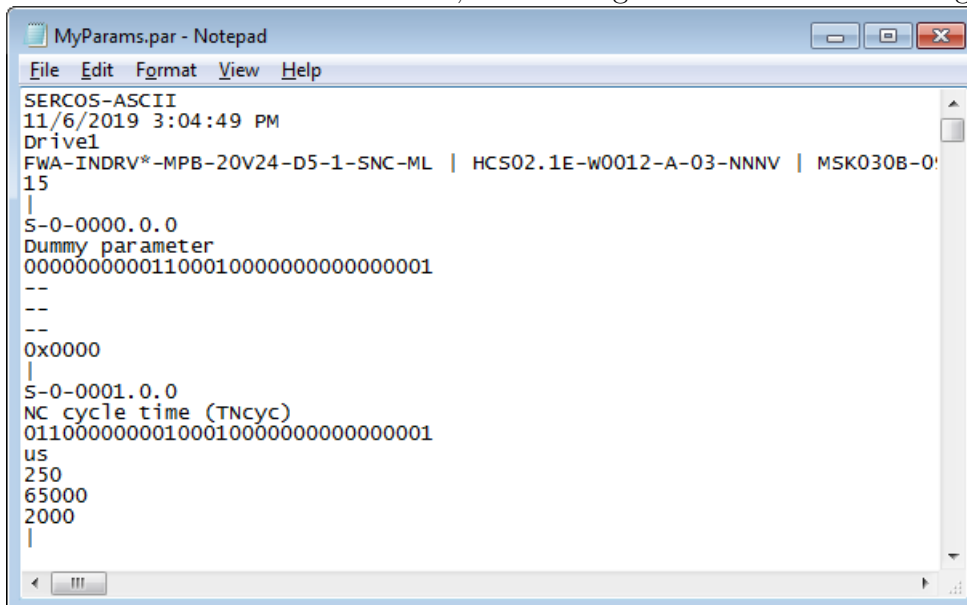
MyParams.par - Notepad

File Edit Format View Help

SERCOS-ASCII
11/6/2019 3:04:49 PM
Drive1
FWA-INDRV*-MPB-20V24-D5-1-SNC-ML | HCS02.1E-W0012-A-03-NNNV | MSK030B-0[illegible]
15
|
S-0-0000.0.0
Dummy parameter
00000000001100010000000000000001
--
--
--
0x0000
|
S-0-0001.0.0
NC cycle time (TNcyc)
01100000000100010000000000000001
us
250
65000
2000
|